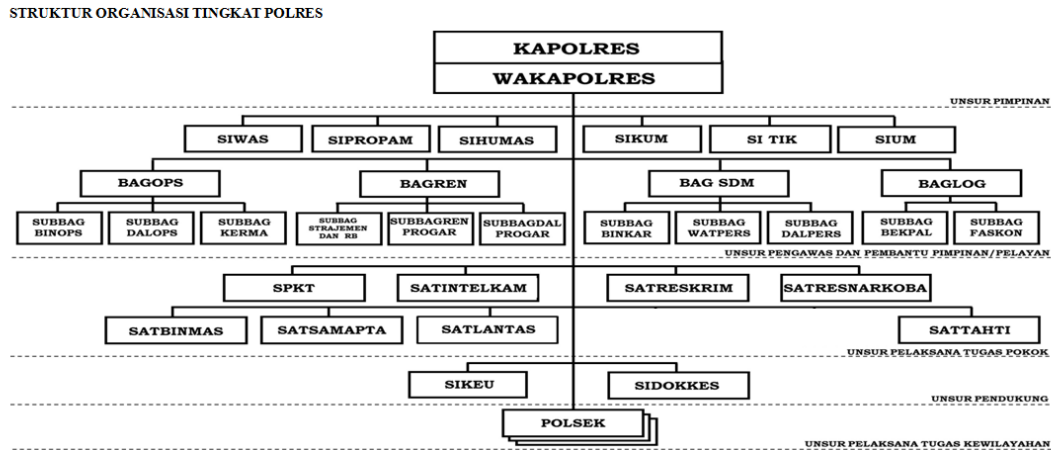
STRUKTUR ORGANISASI TINGKAT POLRES

KAPOLRES

WAKAPOLRES

UNSUR PIMPINAN

SIWAS

SIPROPAM

SIHUMAS

SIKUM

SI TIK

SIUM

BAGOPS

BAGREN

BAG SDM

BAGLOG

SUBBAG BINOPS

SUBBAG DALOPS

SUBBAG KERMA

SUBBAG STRAJEMEN DAN RB

SUBBAGREN PROGAR

SUBBAGDAL PROGAR

SUBBAG BINKAR

SUBBAG WATPERS

SUBBAG DALPERS

SUBBAG BEKPAL

SUBBAG FASKON

UNSUR PENGAWAS DAN PEMBANTU PIMPINAN/PELAYAN

SPKT

SATINTELKAM

SATRESKRIM

SATRESNARKOBA

SATBINMAS

SATSAMAPTA

SATLANTAS

SATTAHTI

UNSUR PELAKSANA TUGAS POKOK

SIKEU

SIDOKKES

UNSUR PENDUKUNG

POLSEK

UNSUR PELAKSANA TUGAS KEWILAYAHAN